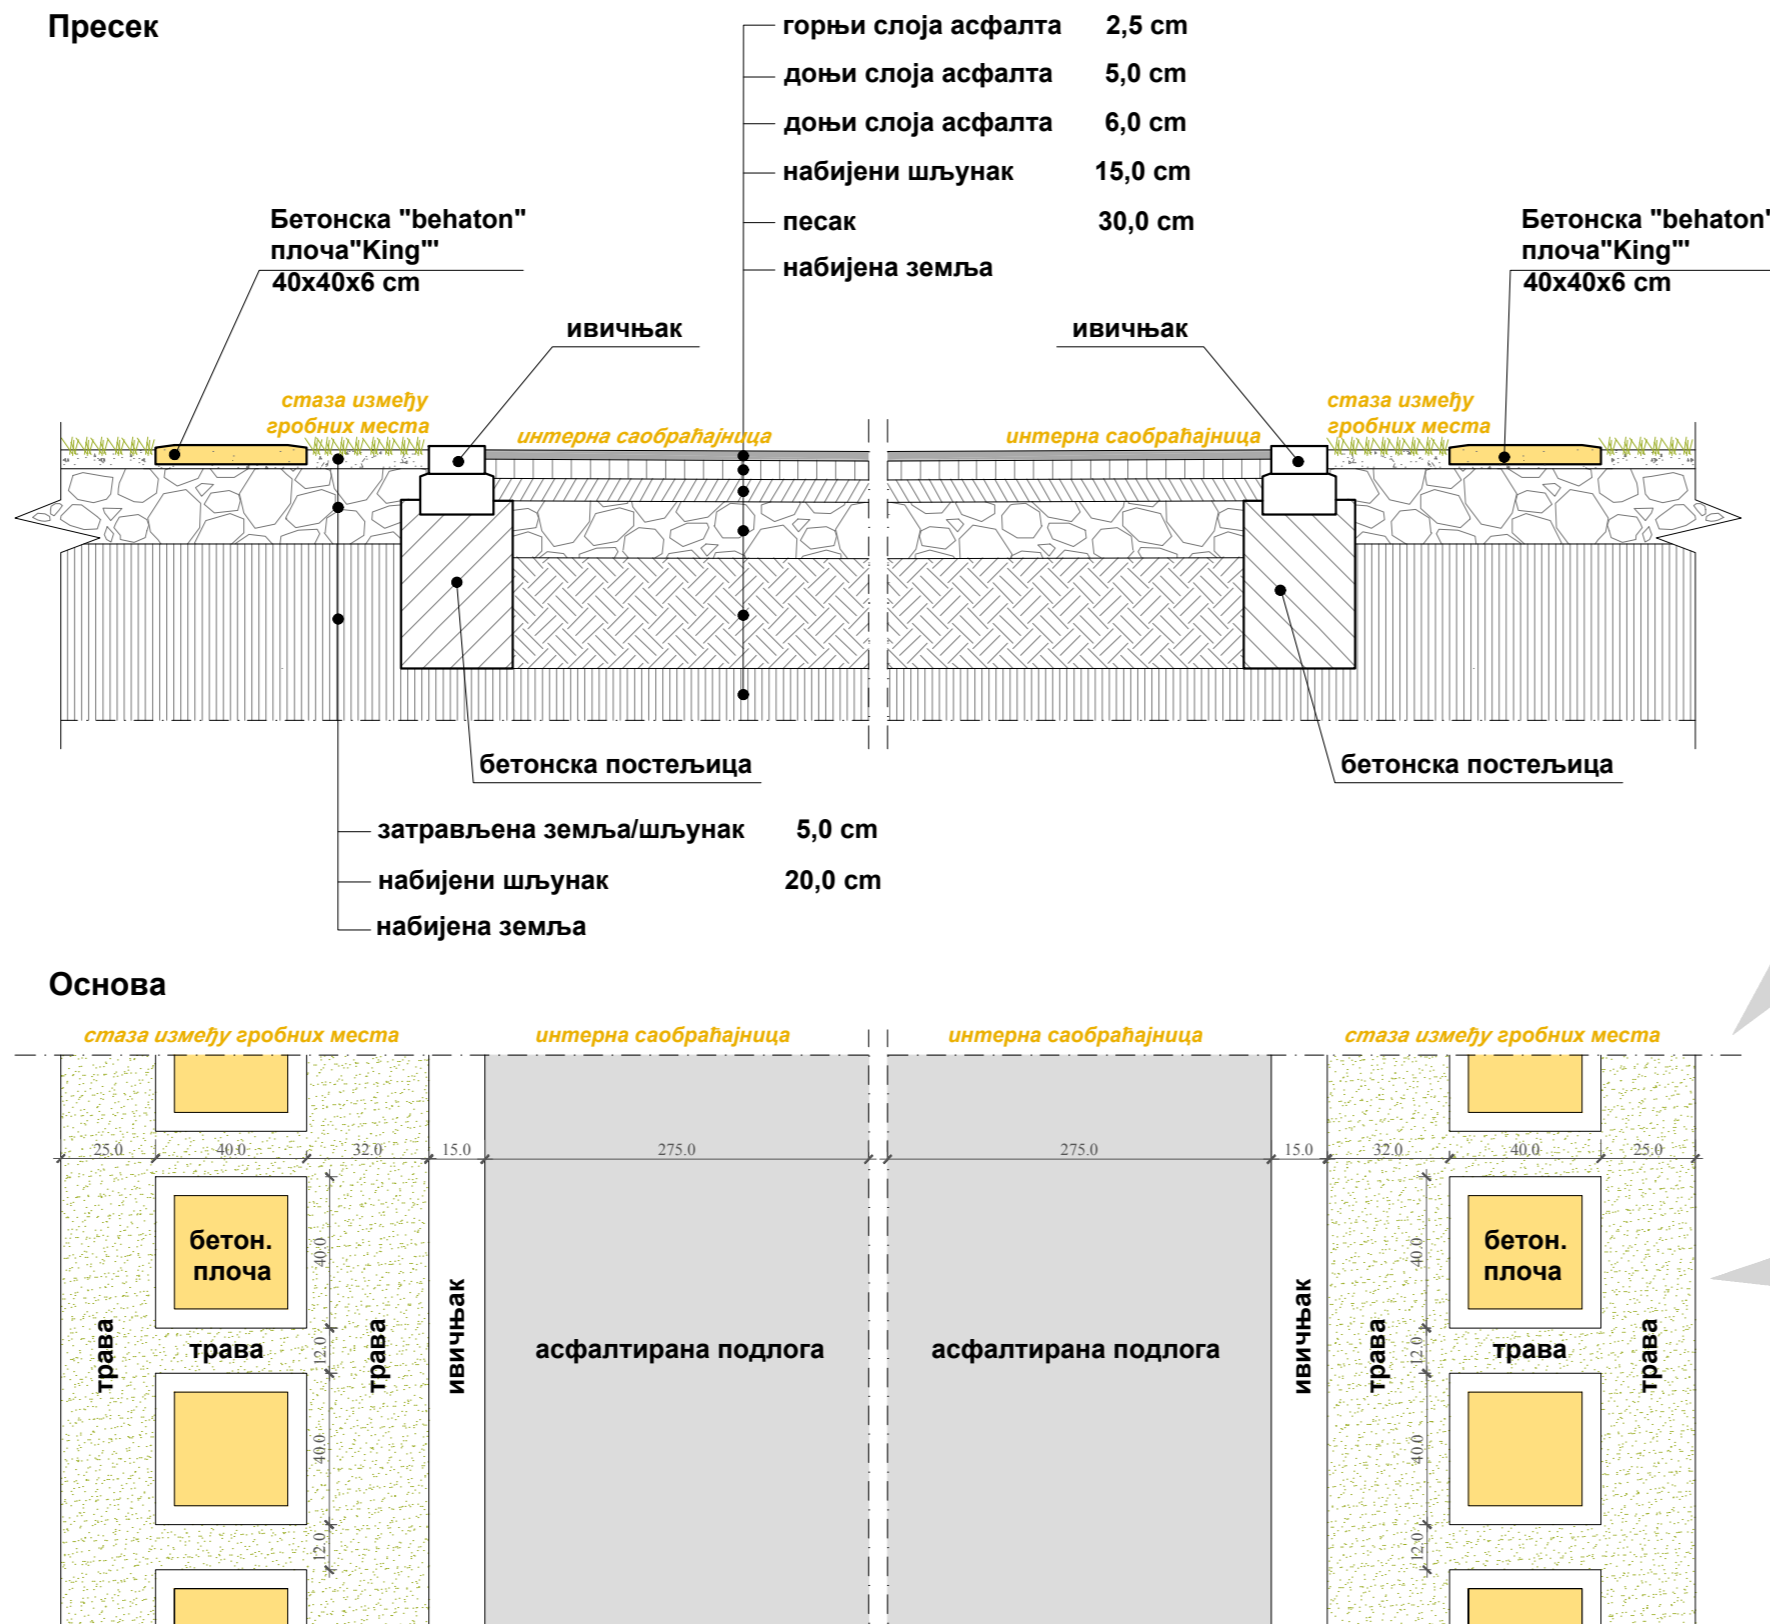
Пресек

горњи слоја асфалта 2,5 cm
доњи слоја асфалта 5,0 cm
доњи слоја асфалта 6,0 cm
набијени шљунак 15,0 cm
песак 30,0 cm
набијена земља

Бетонска "behaton" плоча"King"' 40x40x6 cm

Бетонска "behaton" плоча"King"' 40x40x6 cm

ивичњак

ивичњак

стаза између гробних места

интерна саобраћајница

интерна саобраћајница

стаза између гробних места

бетонска постељица

бетонска постељица

затрављена земља/шљунак 5,0 cm
набијени шљунак 20,0 cm
набијена земља

Основа

стаза између гробних места

интерна саобраћајница

интерна саобраћајница

стаза између гробних места

25.0 40.0 32.0 15.0 275.0 275.0 15.0 32.0 40.0 25.0

бетон. плоча

бетон. плоча

40.0
12.0
40.0
12.0

40.0
12.0
40.0
12.0

трава
трава
трава
ивичњак
асфалтирана подлога
асфалтирана подлога
ивичњак
трава
трава
трава